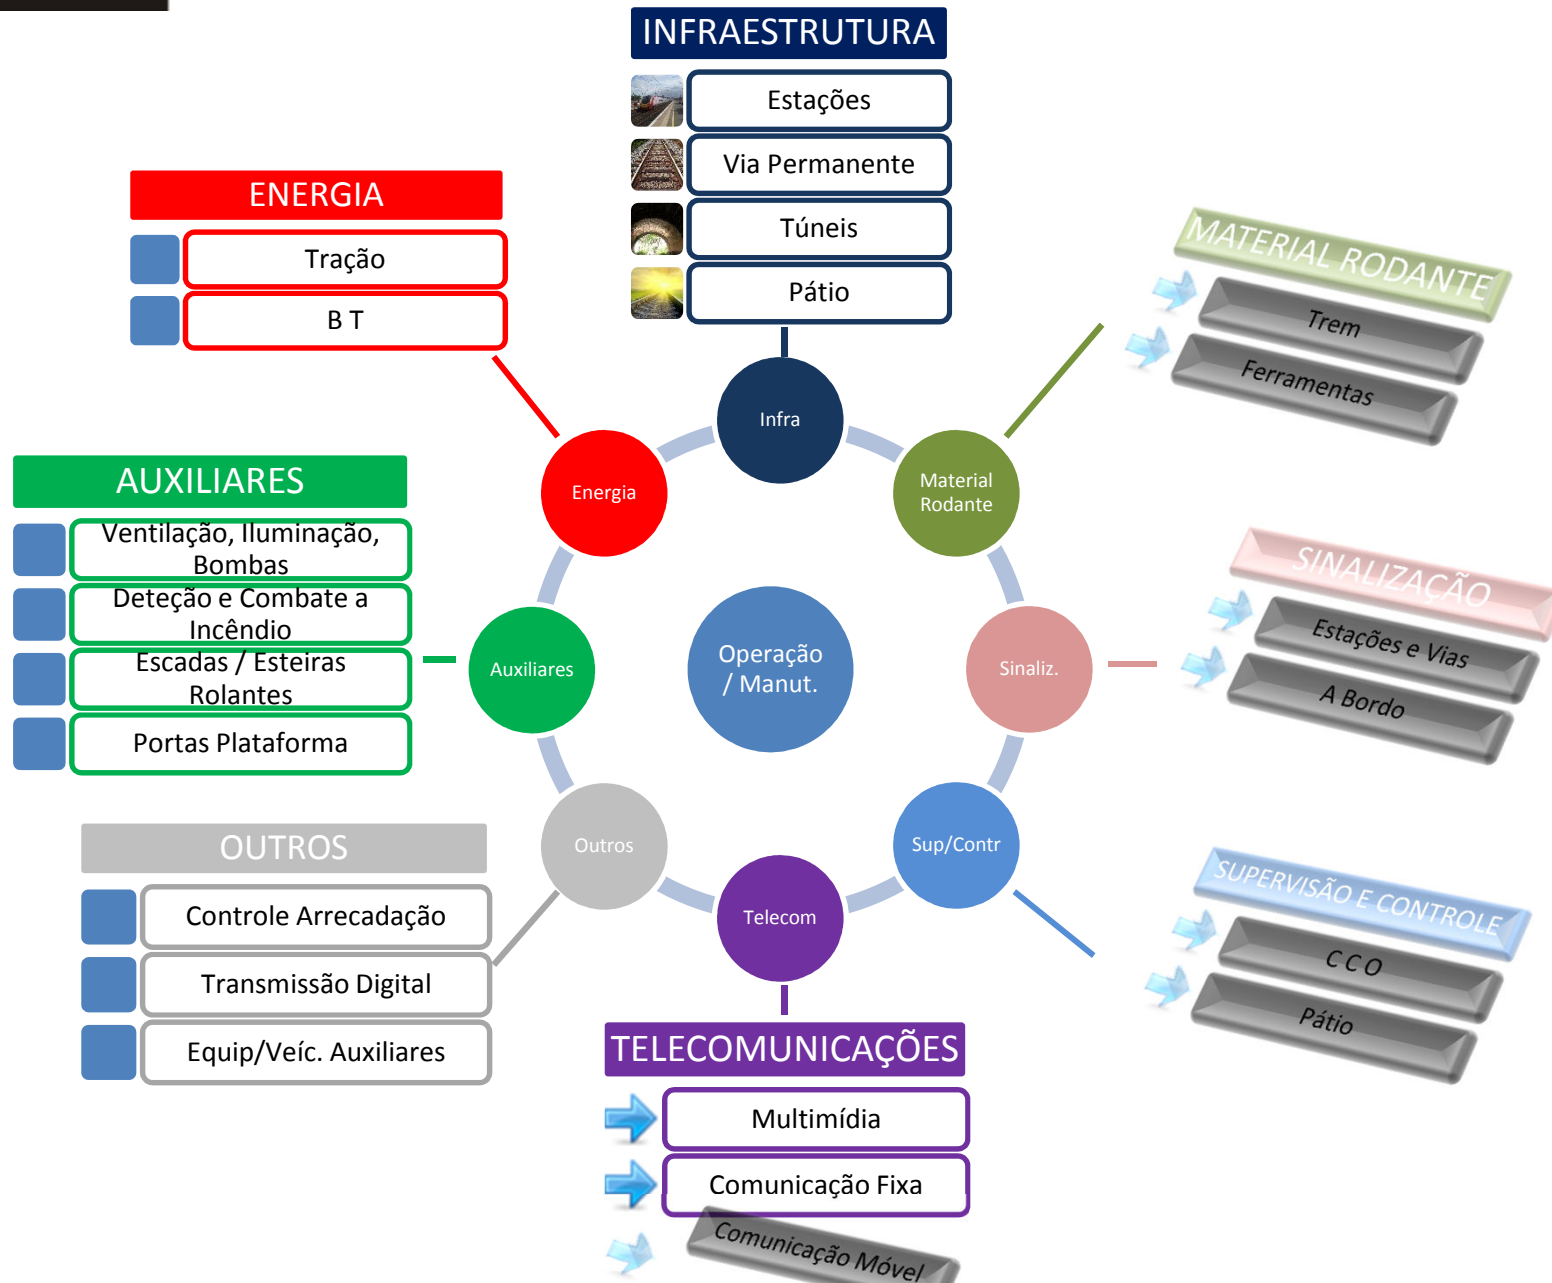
INFRAESTRUTURA

Estações

Via Permanente

Túneis

Pátio

ENERGIA

Tração

B T

MATERIAL RODANTE

Trem

Ferramentas

AUXILIARES

Ventilação, Iluminação, Bombas

Deteção e Combate a Incêndio

Escadas / Esteiras Rolantes

Portas Plataforma

Infra

Energia

Material Rodante

Operação / Manut.

Auxiliares

Sinaliz.

SINALIZAÇÃO

Estações e Vias

A Bordo

OUTROS

Controle Arrecadação

Transmissão Digital

Equip/Veíc. Auxiliares

Outros

Sup/Contr

Telecom

SUPERVISÃO E CONTROLE

C C O

Pátio

TELECOMUNICAÇÕES

Multimídia

Comunicação Fixa

Comunicação Móvel